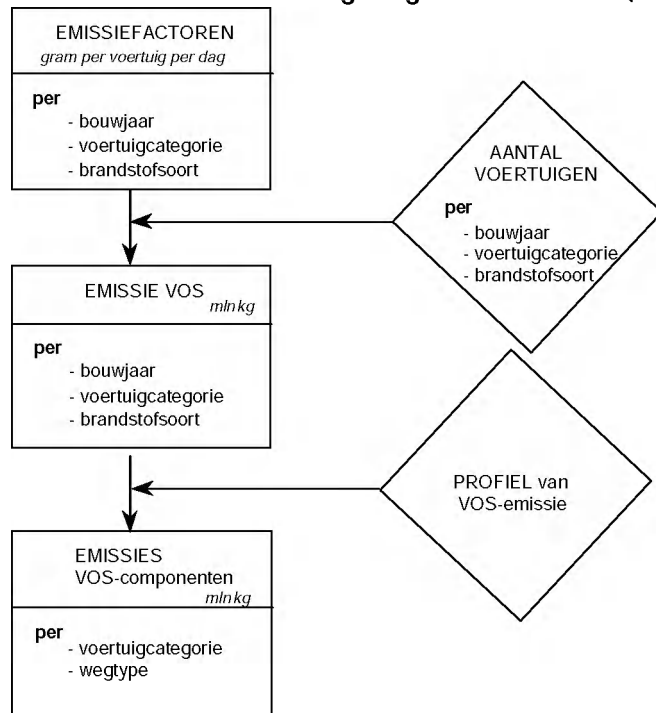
EMISSIEFACTOREN
gram per voertuig per dag

per
- bouwjaar
- voertuigcategorie
- brandstofsoort

AANTAL VOERTUIGEN
per
- bouwjaar
- voertuigcategorie
- brandstofsoort

EMISSIE VOS mln kg

per
- bouwjaar
- voertuigcategorie
- brandstofsoort

PROFIEL van VOS-emissie

EMISSIES
VOS-componenten
mln kg

per
- voertuigcategorie
- wegtype